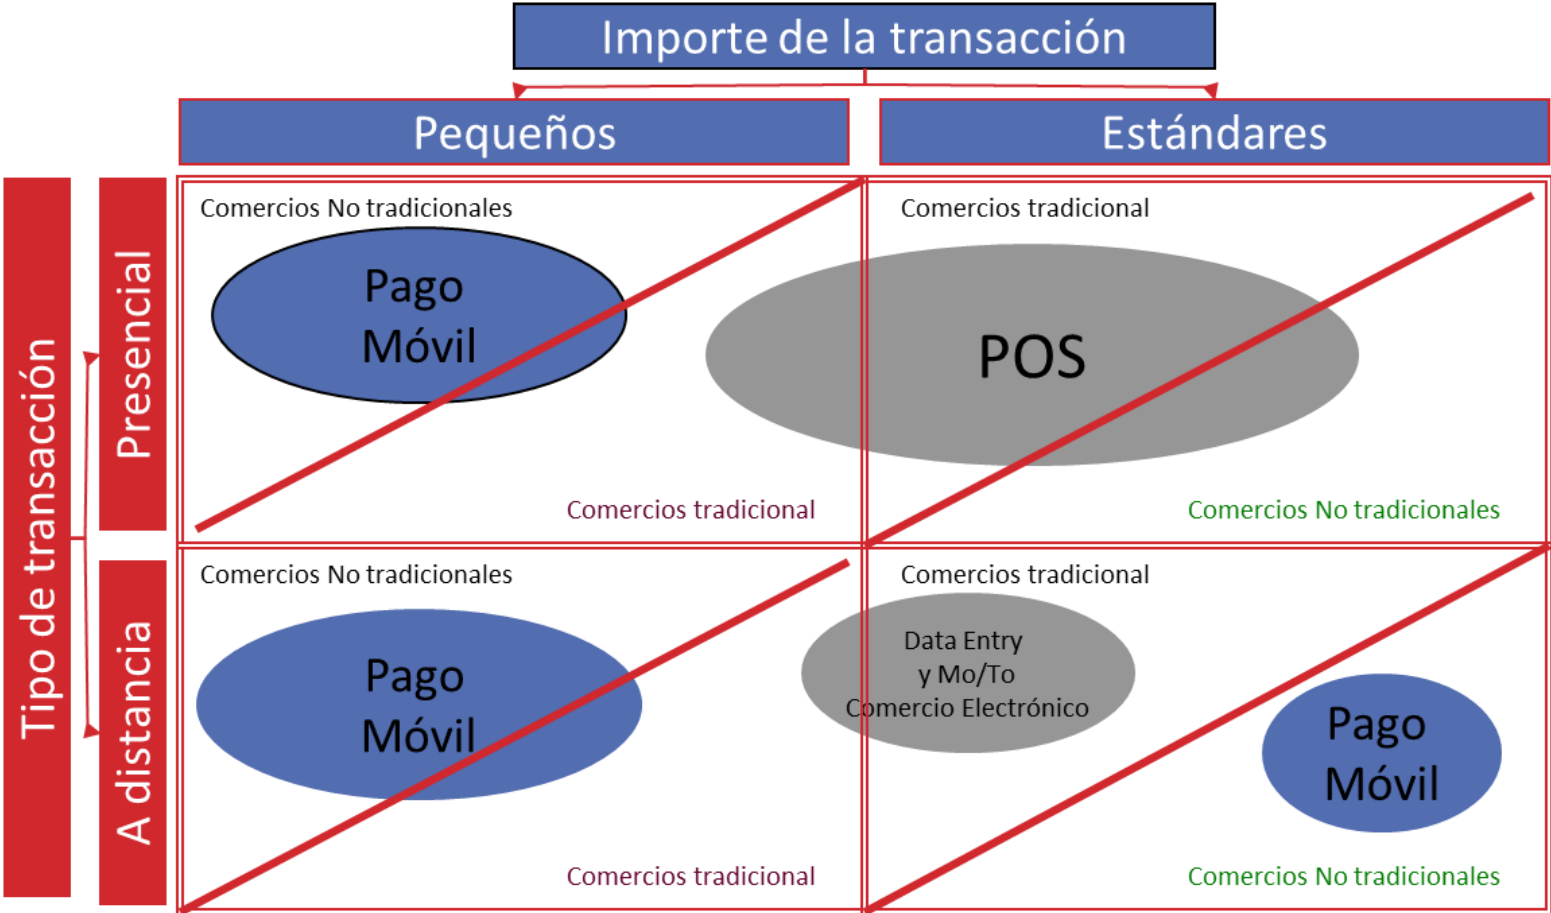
Importe de la transacción

Pequeños

Estándares

Tipo de transacción

Presencial

A distancia

Comercios No tradicionales

Pago Móvil

Comercios tradicional

Comercios tradicional

POS

Comercios No tradicionales

Comercios No tradicionales

Pago Móvil

Comercios tradicional

Comercios tradicional

Data Entry y Mo/To Comercio Electrónico

Pago Móvil

Comercios No tradicionales